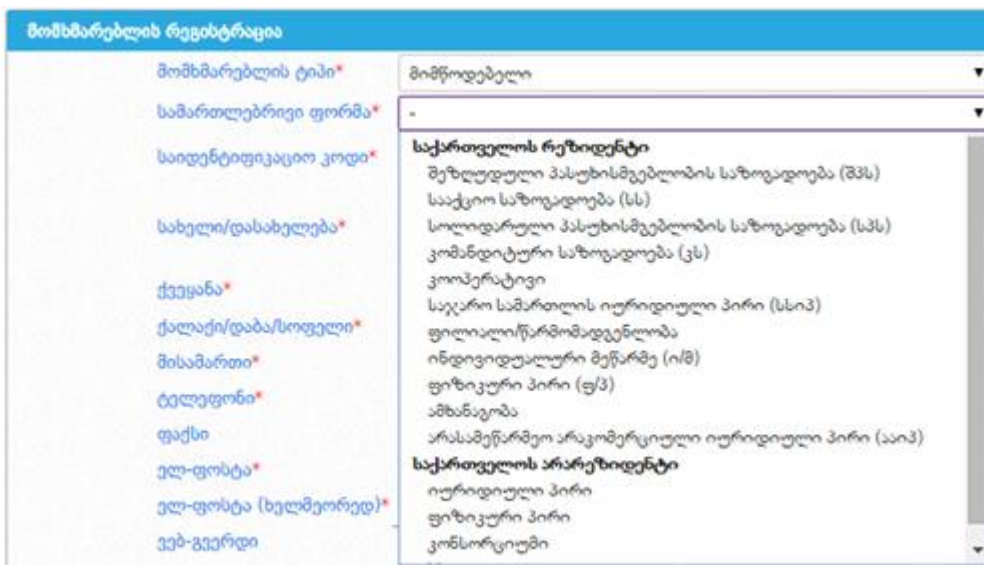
მომხმარებლის რეგისტრაცია

მომხმარებლის ტიპი*
მიმწოდებელი

სამართლებრივი ფორმა*
-

საიდენტიფიკაციო კოდი*

სახელი/დასახელება*

ქვეყანა*

ქალაქი/დაბა/სოფელი*

მისამართი*

ტელეფონი*

ფაქსი

ელ-ფოსტა*

ელ-ფოსტა (ხელმეორედ)*

ვებ-გვერდი

საქართველოს რეზიდენტი
შეზღუდული პასუხისმგებლობის საზოგადოება (შპს)
სააქციო საზოგადოება (სს)
სოლიდარული პასუხისმგებლობის საზოგადოება (სპს)
კომანდიტური საზოგადოება (კს)
კოოპერატივი
საჯარო სამართლის იურიდიული პირი (სსიპ)
ფილიალი/წარმომადგენლობა
ინდივიდუალური მეწარმე (ი/მ)
ფიზიკური პირი (ფ/პ)
ამხანაგობა
არასამეწარმეო არაკომერციული იურიდიული პირი (ააიპ)
საქართველოს არარეზიდენტი
იურიდიული პირი
ფიზიკური პირი
კონსორციუმი